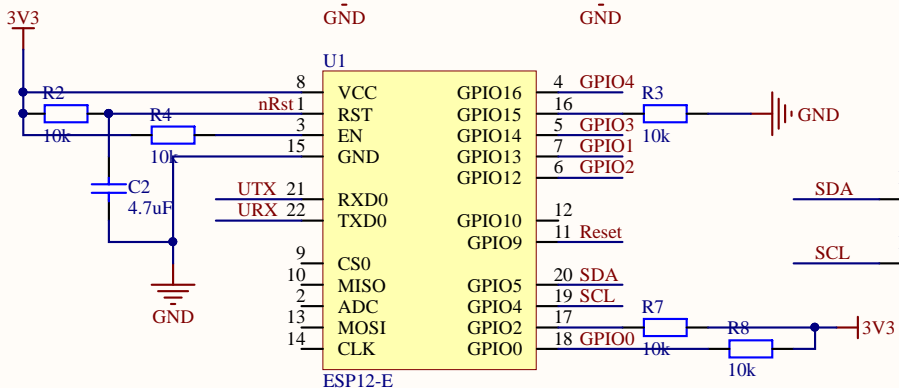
3V3
GND
GND
U1
R2
10k
R4
10k
C2
4.7uF
GND
8 VCC
nRst 1 RST
3 EN
15 GND
UTX 21 RXD0
URX 22 TXD0
9 CS0
10 MISO
2 ADC
13 MOSI
14 CLK
GPIO16 4 GPIO4
GPIO15 16
GPIO14 5 GPIO3
GPIO13 7 GPIO1
GPIO12 6 GPIO2
GPIO10 12
GPIO9 11 Reset
GPIO5 20 SDA
GPIO4 19 SCL
GPIO2 17
GPIO0 18 GPIO0
R3
10k
GND
SDA
SCL
R7
10k
R8
10k
3V3
ESP12-E